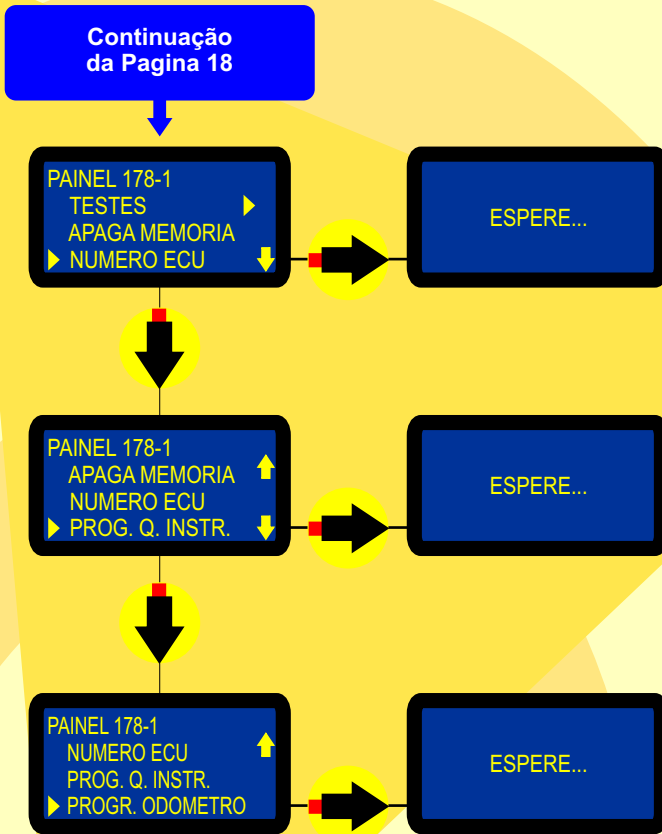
Continuação
da Pagina 18

PAINEL 178-1
TESTES
APAGA MEMORIA
NUMERO ECU

ESPERE...

PAINEL 178-1
APAGA MEMORIA
NUMERO ECU
PROG. Q. INSTR.

ESPERE...

PAINEL 178-1
NUMERO ECU
PROG. Q. INSTR.
PROGR. ODOMETRO

ESPERE...